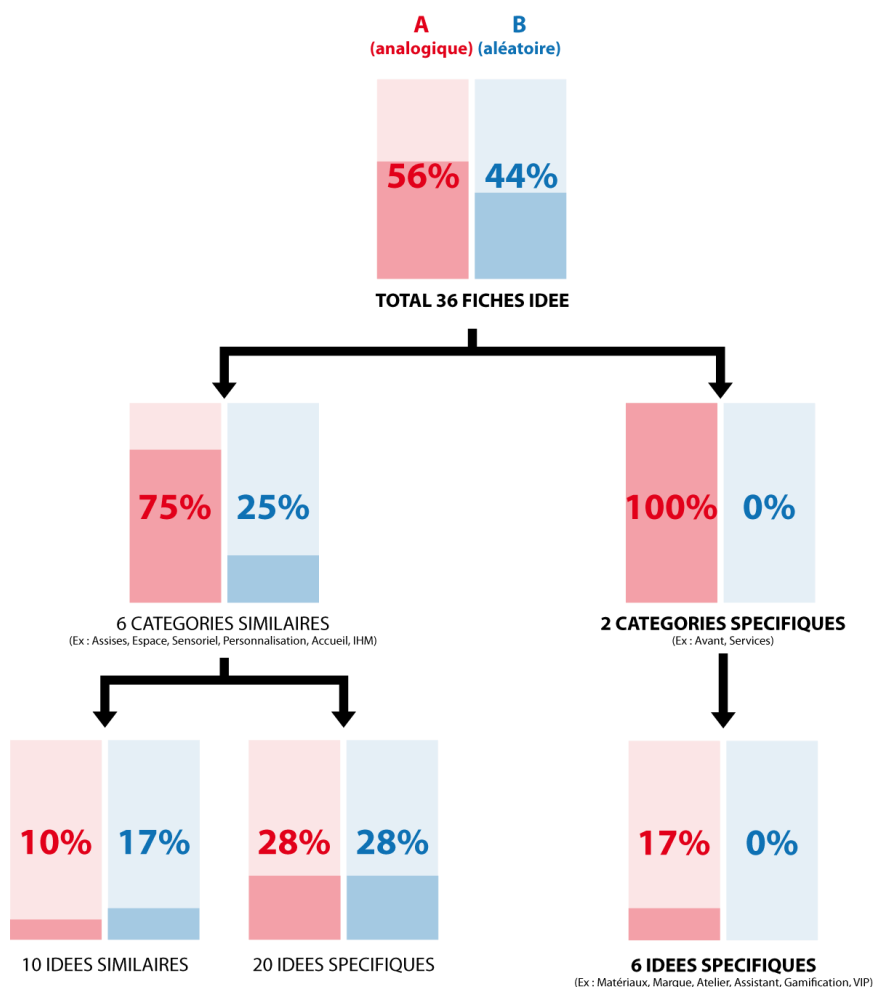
A
(analogique)

B
(aléatoire)

56%

44%

TOTAL 36 FICHES IDEE

75%

25%

6 CATEGORIES SIMILAIRES
(Ex : Assises, Espace, Sensoriel, Personnalisation, Accueil, IHM)

100%

0%

2 CATEGORIES SPECIFIQUES
(Ex : Avant, Services)

10%

17%

10 IDEES SIMILAIRES

28%

28%

20 IDEES SPECIFIQUES

17%

0%

6 IDEES SPECIFIQUES
(Ex : Matériaux, Marque, Atelier, Assistant, Gamification, VIP)